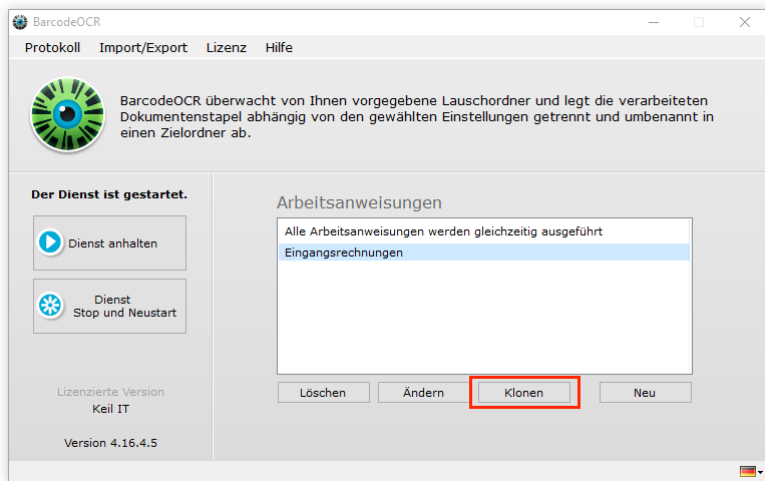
BarcodeOCR

Protokoll Import/Export Lizenz Hilfe

BarcodeOCR überwacht von Ihnen vorgegebene Lauschordner und legt die verarbeiteten Dokumentenstapel abhängig von den gewählten Einstellungen getrennt und umbenannt in einen Zielordner ab.

Der Dienst ist gestartet.

Dienst anhalten

Dienst
Stop und Neustart

Lizenzierte Version
Keil IT

Version 4.16.4.5

Arbeitsanweisungen

Alle Arbeitsanweisungen werden gleichzeitig ausgeführt
Eingangsrechnungen

Löschen Ändern Klonen Neu